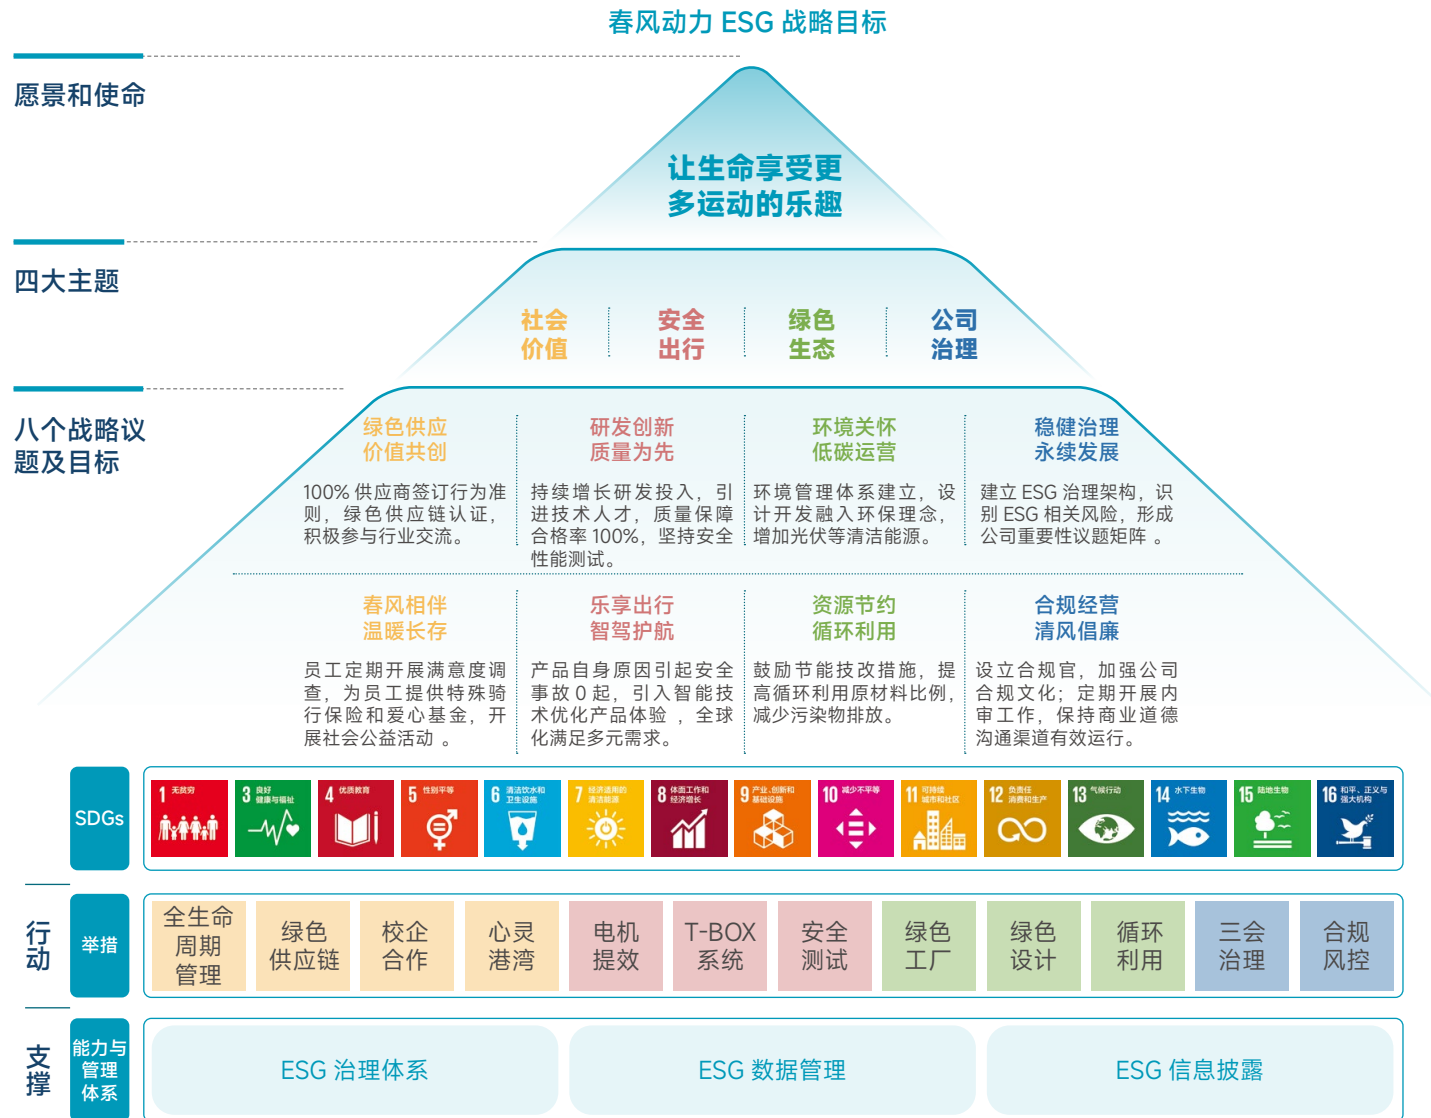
春风动力 ESG 战略目标

愿景和使命

让生命享受更多运动的乐趣

四大主题

社会价值

安全出行

绿色生态

公司治理

八个战略议题及目标

绿色供应价值共创

100% 供应商签订行为准则，绿色供应链认证，积极参与行业交流。

研发创新质量为先

持续增长研发投入，引进技术人才，质量保障合格率 100%，坚持安全性能测试。

环境关怀低碳运营

环境管理体系建立，设计开发融入环保理念，增加光伏等清洁能源。

稳健治理永续发展

建立 ESG 治理架构，识别 ESG 相关风险，形成公司重要性议题矩阵 。

春风相伴温暖长存

员工定期开展满意度调查，为员工提供特殊骑行保险和爱心基金，开展社会公益活动 。

乐享出行智驾护航

产品自身原因引起安全事故 0 起，引入智能技术优化产品体验 ，全球化满足多元需求。

资源节约循环利用

鼓励节能技改措施，提高循环利用原材料比例，减少污染物排放。

合规经营清风倡廉

设立合规官，加强公司合规文化；定期开展内审工作，保持商业道德沟通渠道有效运行。

SDGs

1 无贫穷 | 3 良好健康与福祉 | 4 优质教育 | 5 性别平等 | 6 清洁饮水和卫生设施 | 7 经济适用的清洁能源 | 8 体面工作和经济增长 | 9 产业、创新和基础设施 | 10 减少不平等 | 11 可持续城市和社区 | 12 负责任消费和生产 | 13 气候行动 | 14 水下生物 | 15 陆地生物 | 16 和平、正义与强大机构

行动

举措

全生命周期管理 | 绿色供应链 | 校企合作 | 心灵港湾 | 电机提效 | T-BOX系统 | 安全测试 | 绿色工厂 | 绿色设计 | 循环利用 | 三会治理 | 合规风控

支撑

能力与管理体系

ESG 治理体系 | ESG 数据管理 | ESG 信息披露